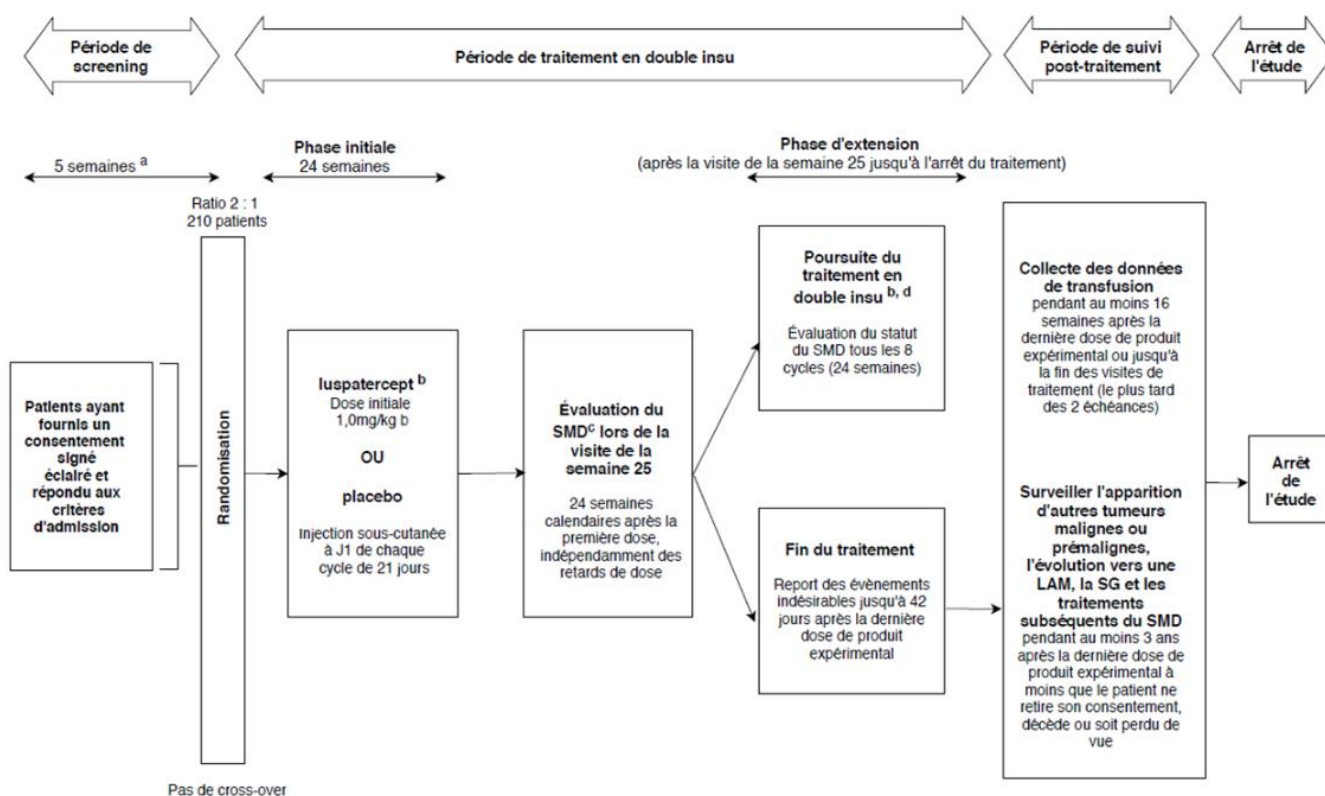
Période de screening

Période de traitement en double insu

Période de suivi post-traitement

Arrêt de l'étude

5 semaines $^{a}$

Phase initiale
24 semaines

Phase d'extension
(après la visite de la semaine 25 jusqu'à l'arrêt du traitement)

Ratio 2 : 1
210 patients

Patients ayant fournis un consentement signé éclairé et répondu aux critères d'admission

Randomisation

Pas de cross-over

luspatercept $^{b}$
Dose initiale
1,0mg/kg b

OU

placebo

Injection sous-cutanée à J1 de chaque cycle de 21 jours

Évaluation du SMD$^{c}$ lors de la visite de la semaine 25

24 semaines calendaires après la première dose, indépendamment des retards de dose

Poursuite du traitement en double insu $^{b, d}$

Évaluation du statut du SMD tous les 8 cycles (24 semaines)

Fin du traitement

Report des évènements indésirables jusqu'à 42 jours après la dernière dose de produit expérimental

Collecte des données de transfusion pendant au moins 16 semaines après la dernière dose de produit expérimental ou jusqu'à la fin des visites de traitement (le plus tard des 2 échéances)

Surveiller l'apparition d'autres tumeurs malignes ou prémalignes, l'évolution vers une LAM, la SG et les traitements subséquents du SMD pendant au moins 3 ans après la dernière dose de produit expérimental à moins que le patient ne retire son consentement, décède ou soit perdu de vue

Arrêt de l'étude